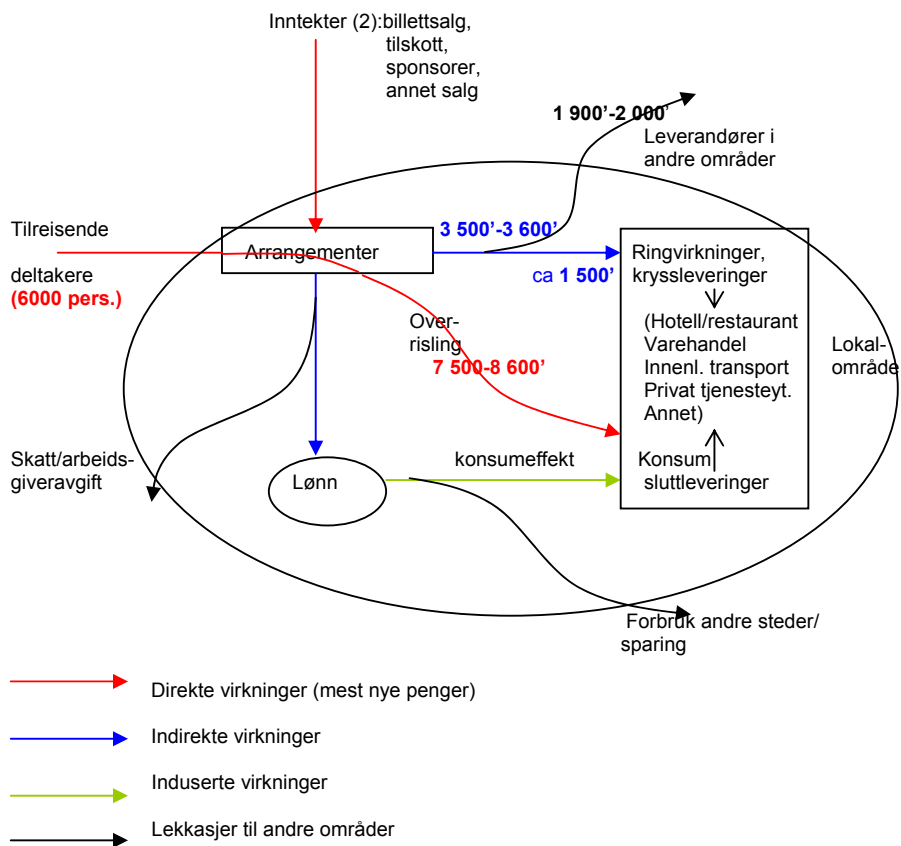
Inntekter (2):billettsalg, tilskott, sponsorer, annet salg

1 900'-2 000'

Leverandører i andre områder

Tilreisende

deltakere
(6000 pers.)

Arrangementer

3 500'-3 600'

ca 1 500'

Ringvirkninger, kryssleveringer

(Hotell/restaurant
Varehandel
Innenl. transport
Privat tjenesteyt.
Annet)

Over-risling
7 500-8 600'

Lokal-område

Skatt/arbeids-giveravgift

Lønn

konsumeffekt

Konsum sluttleveringer

Forbruk andre steder/ sparing

Direkte virkninger (mest nye penger)

Indirekte virkninger

Induserte virkninger

Lekkasjer til andre områder